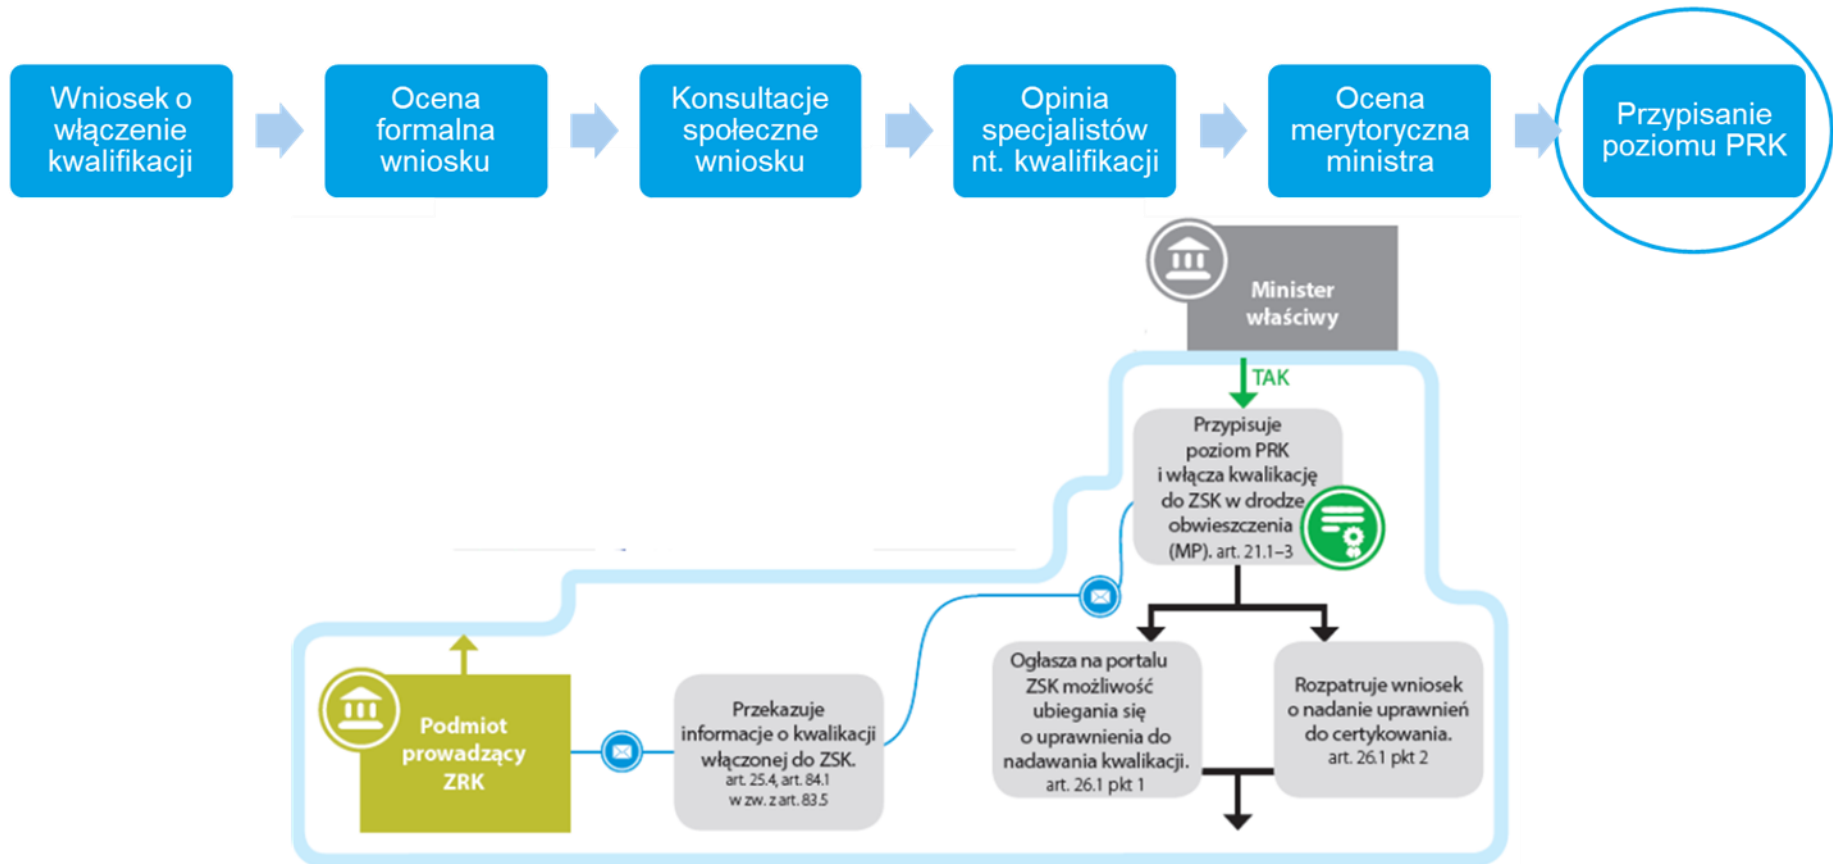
Wniosek o włączenie kwalifikacji

Ocena formalna wniosku

Konsultacje społeczne wniosku

Opinia specjalistów nt. kwalifikacji

Ocena merytoryczna ministra

Przypisanie poziomu PRK

Minister właściwy

TAK

Przypisuje poziom PRK i włącza kwalikację do ZSK w drodze obwieszczenia (MP). art. 21.1–3

Podmiot prowadzący ZRK

Przekazuje informacje o kwalikacji włączonej do ZSK. art. 25.4, art. 84.1 w zw. z art. 83.5

Ogłasza na portalu ZSK możliwość ubiegania się o uprawnienia do nadawania kwalikacji. art. 26.1 pkt 1

Rozpatruje wniosek o nadanie uprawnień do certykowania. art. 26.1 pkt 2